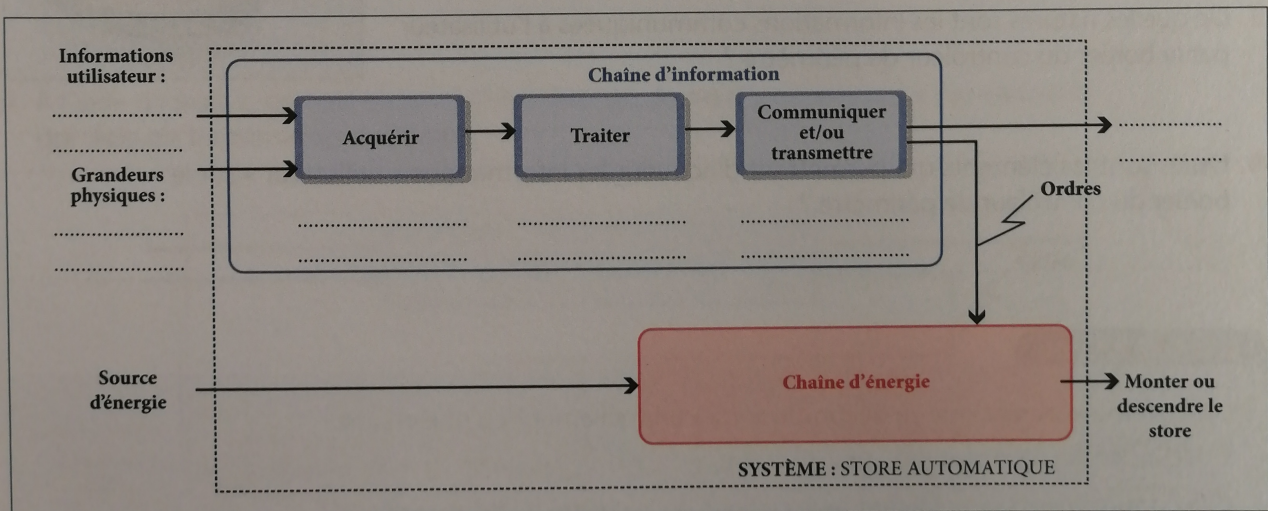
Informations utilisateur :

......................

Grandeurs physiques :

......................

......................

Chaîne d'information

Acquérir

Traiter

Communiquer et/ou transmettre

......................

......................

......................

......................

......................

......................

......................

......................

Ordres

Source d'énergie

Chaîne d'énergie

Monter ou descendre le store

SYSTÈME : STORE AUTOMATIQUE